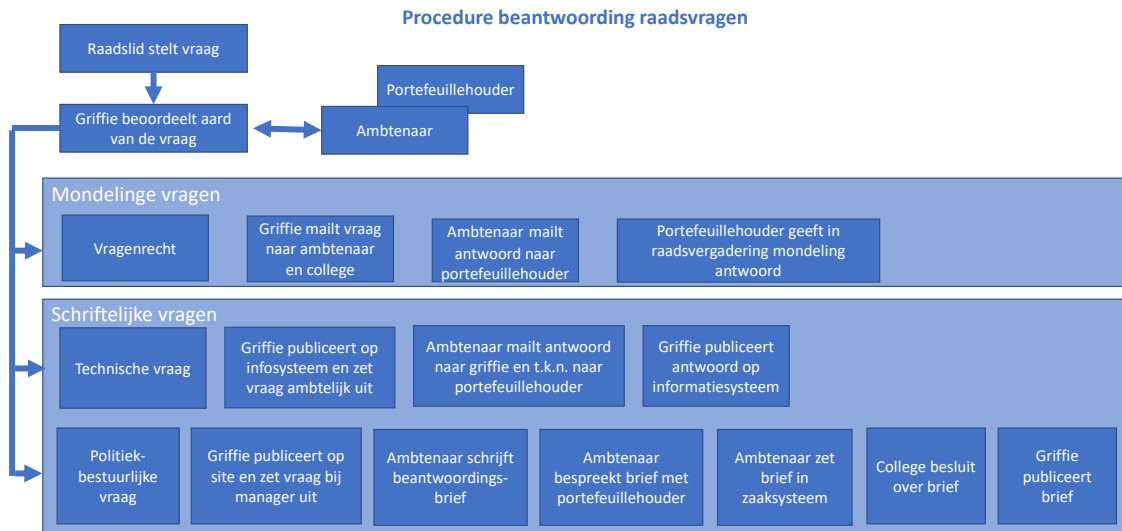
Procedure beantwoording raadsvragen

Raadslid stelt vraag

Griffie beoordeelt aard van de vraag

Portefeuillehouder

Ambtenaar

Mondelinge vragen

Vragenrecht

Griffie mailt vraag naar ambtenaar en college

Ambtenaar mailt antwoord naar portefeuillehouder

Portefeuillehouder geeft in raadsvergadering mondeling antwoord

Schriftelijke vragen

Technische vraag

Griffie publiceert op infosysteem en zet vraag ambtelijk uit

Ambtenaar mailt antwoord naar griffie en t.k.n. naar portefeuillehouder

Griffie publiceert antwoord op informatiesysteem

Politiek-bestuurlijke vraag

Griffie publiceert op site en zet vraag bij manager uit

Ambtenaar schrijft beantwoordings-brief

Ambtenaar bespreekt brief met portefeuillehouder

Ambtenaar zet brief in zaaksysteem

College besluit over brief

Griffie publiceert brief